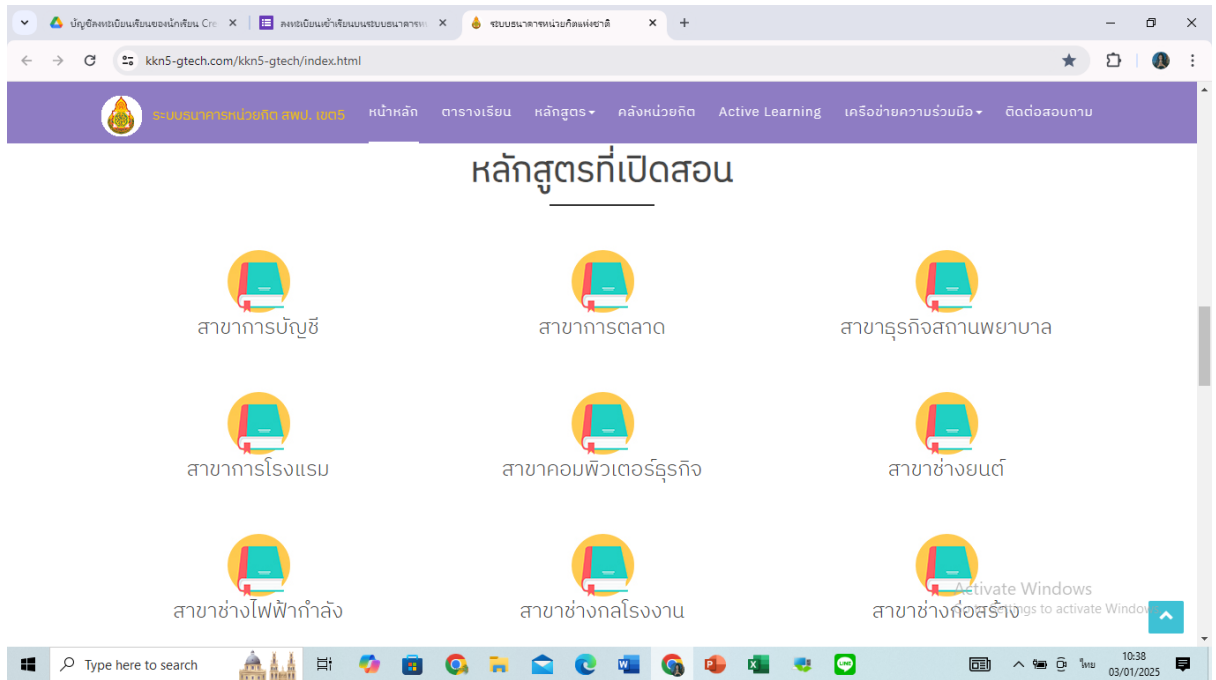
บัญชีลงทะเบียนเรียนของนักเรียน Cre ×
ลงทะเบียนเข้าเรียนบนระบบธนาคารห ×
ระบบธนาคารหน่วยกิตแห่งชาติ ×
+

kkn5-gtech.com/kkn5-gtech/index.html

ระบบธนาคารหน่วยกิต สพป. เขต5
หน้าหลัก
ตารางเรียน
หลักสูตร
คลังหน่วยกิต
Active Learning
เครือข่ายความร่วมมือ
ติดต่อสอบถาม

หลักสูตรที่เปิดสอน

สาขาการบัญชี
สาขาการตลาด
สาขาธุรกิจสถานพยาบาล

สาขาการโรงแรม
สาขาคอมพิวเตอร์ธุรกิจ
สาขาช่างยนต์

สาขาช่างไฟฟ้ากำลัง
สาขาช่างกลโรงงาน
สาขาช่างก่อสร้าง

Activate Windows
Go to Settings to activate Windows.

Type here to search
ไทย
10:38
03/01/2025